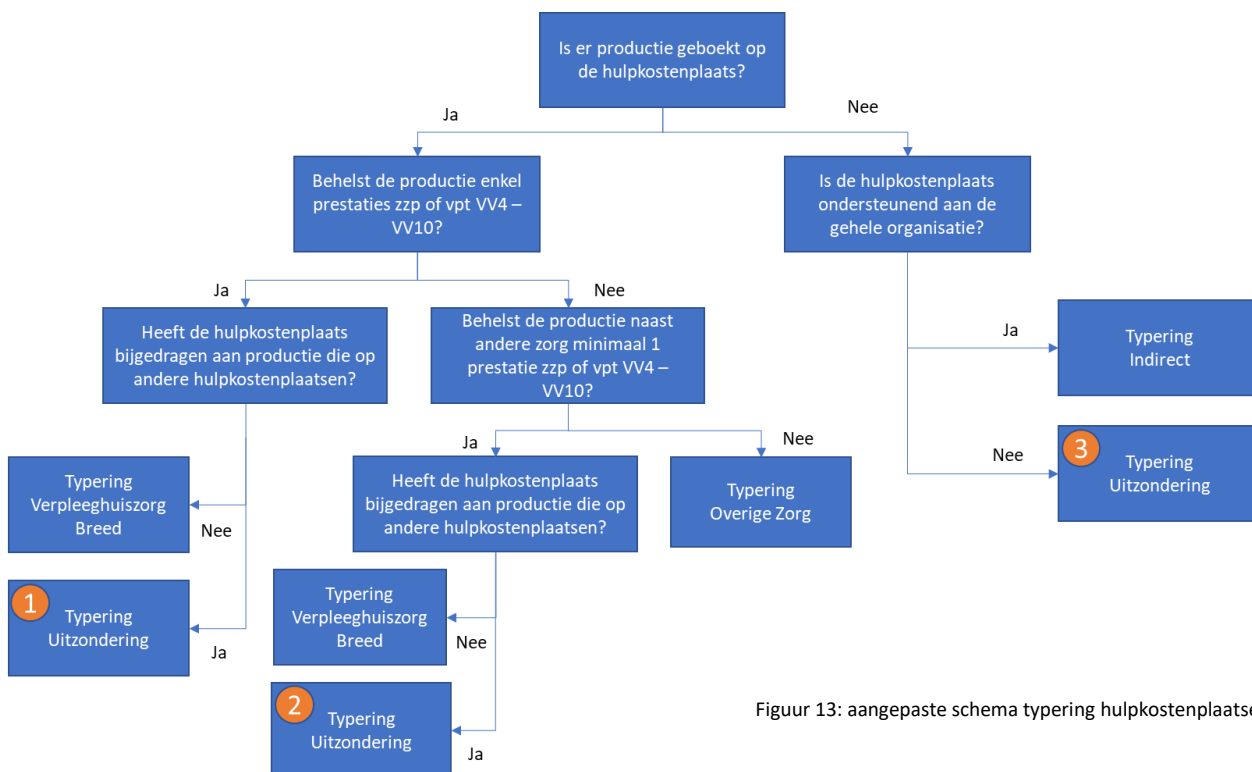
Is er productie geboekt op de hulpkostenplaats?

Ja

Nee

Behelst de productie enkel prestaties zzp of vpt VV4 – VV10?

Is de hulpkostenplaats ondersteunend aan de gehele organisatie?

Ja

Nee

Heeft de hulpkostenplaats bijgedragen aan productie die op andere hulpkostenplaatsen?

Behelst de productie naast andere zorg minimaal 1 prestatie zzp of vpt VV4 – VV10?

Ja

Typering Indirect

Ja

Nee

Typering Verpleeghuiszorg Breed

Nee

Heeft de hulpkostenplaats bijgedragen aan productie die op andere hulpkostenplaatsen?

Typering Overige Zorg

Nee

3 Typering Uitzondering

1 Typering Uitzondering

Ja

Typering Verpleeghuiszorg Breed

Nee

2 Typering Uitzondering

Ja

Figuur 13: aangepaste schema typering hulpkostenplaats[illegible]